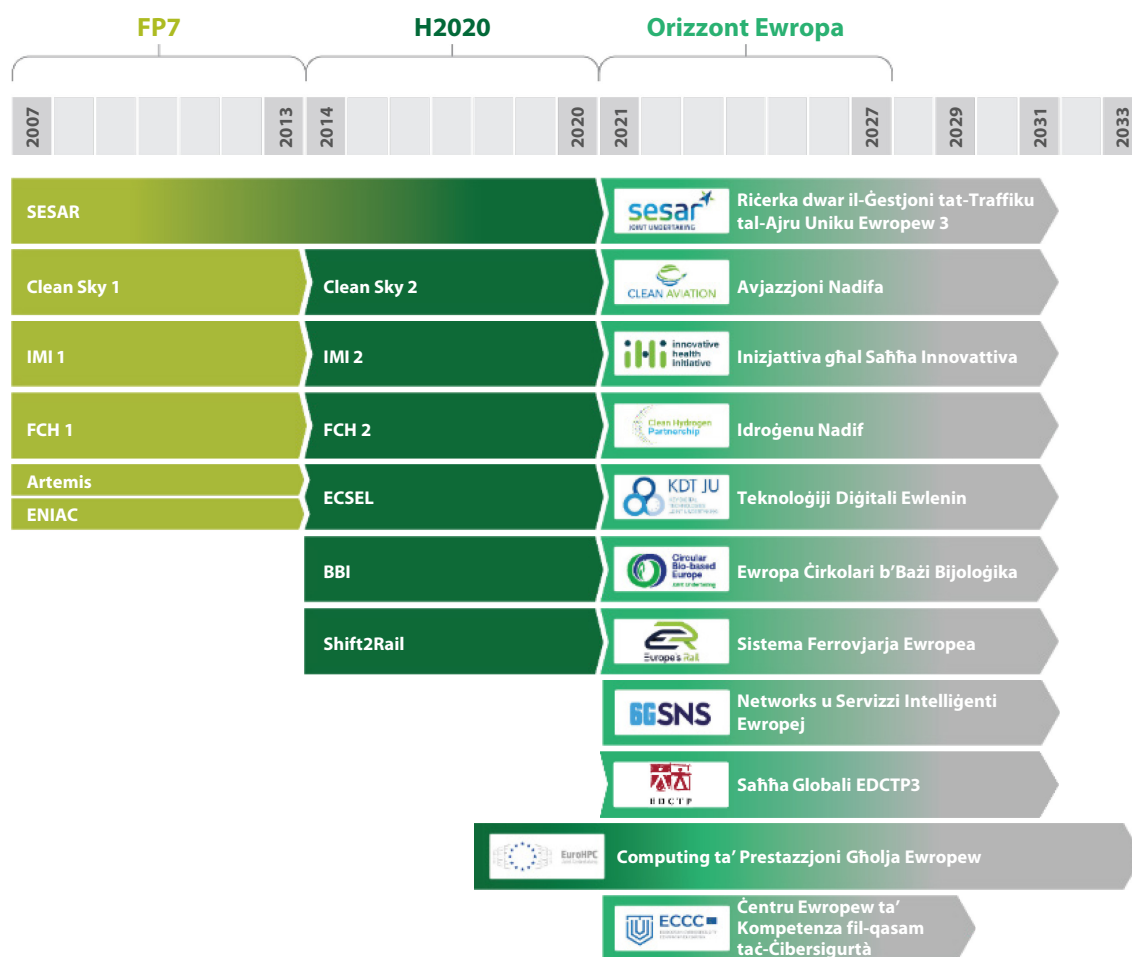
FP7

H2020

Orizzont Ewropa

2007
2013
2014
2020
2021
2027
2029
2031
2033

SESAR

sesar JOINT UNDERTAKING

Riċerka dwar il-Ġestjoni tat-Traffiku tal-Ajru Uniku Ewropew 3

Clean Sky 1

Clean Sky 2

CLEAN AVIATION

Avjazzjoni Nadifa

IMI 1

IMI 2

ihi innovative health initiative

Inizjattiva għal Saħħa Innovattiva

FCH 1

FCH 2

Clean Hydrogen Partnership

Idroġenu Nadif

Artemis

ENIAC

ECSEL

KDT JU

Teknoloġiji Diġitali Ewlenin

BBI

Circular Bio-based Europe Joint Undertaking

Ewropa Ċirkolari b'Bażi Bijoloġika

Shift2Rail

Europe's Rail

Sistema Ferrovjarja Ewropea

6GSNS

Networks u Servizzi Intelliġenti Ewropej

EDCTP

Saħħa Globali EDCTP3

EuroHPC

Computing ta' Prestazzjoni Għolja Ewropew

ECCC

Ċentru Ewropew ta' Kompetenza fil-qasam taċ-Ċibersigurtà